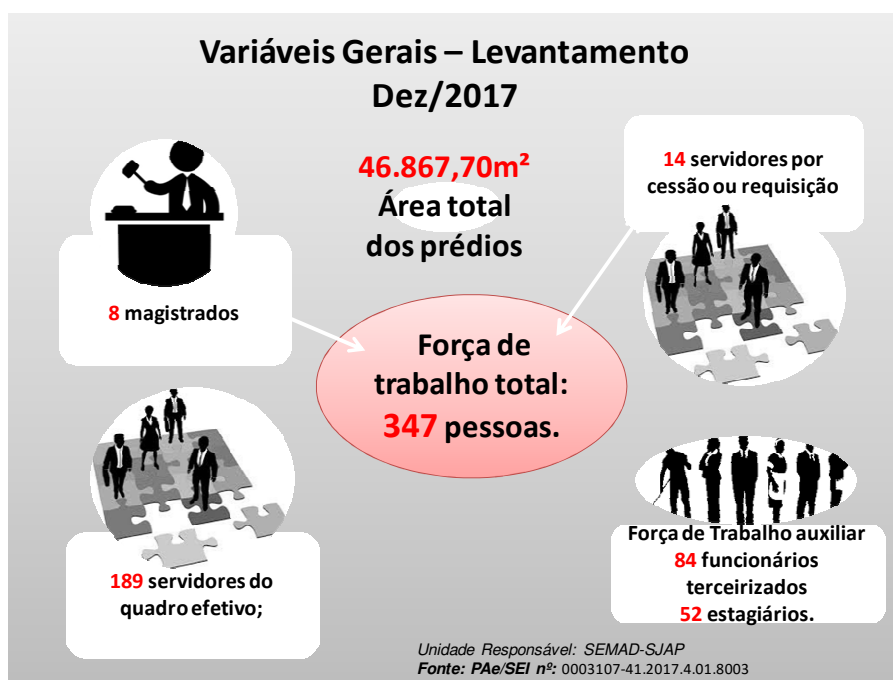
Variáveis Gerais – Levantamento Dez/2017

46.867,70m²
Área total dos prédios

14 servidores por cessão ou requisição

8 magistrados

Força de trabalho total: 347 pessoas.

189 servidores do quadro efetivo;

Força de Trabalho auxiliar
84 funcionários terceirizados
52 estagiários.

Unidade Responsável: SEMAD-SJAP
Fonte: PAe/SEI nº: 0003107-41.2017.4.01.8003